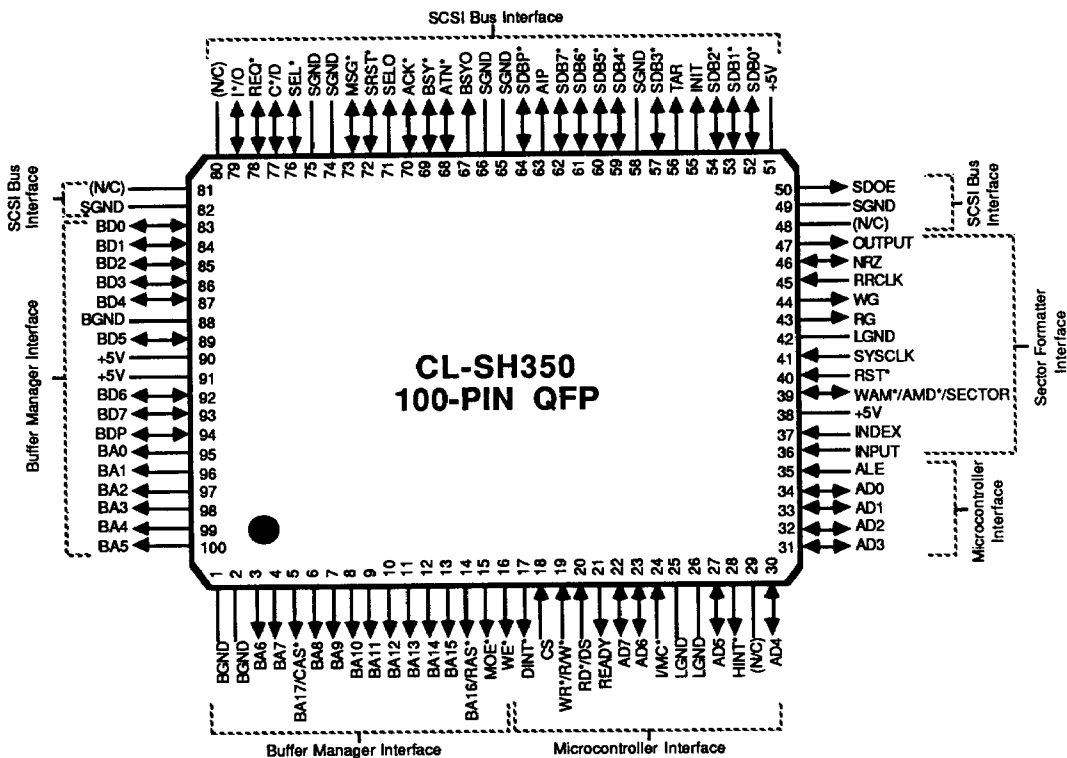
SCSI Bus Interface

(N/C) 80
I*/O 79
REQ* 78
C*/D 77
SEL* 76
SGND 75
SGND 74
MSG* 73
SRST* 72
SELO 71
ACK* 70
BSY* 69
ATN* 68
BSYO 67
SGND 66
SGND 65
SDBP* 64
AIP 63
SDB7* 62
SDB6* 61
SDB5* 60
SDB4* 59
SGND 58
SDB3* 57
TAR 56
INIT 55
SDB2* 54
SDB1* 53
SDB0* 52
+5V 51

SCSI Bus Interface

(N/C) 81
SGND 82

Buffer Manager Interface

BD0 83
BD1 84
BD2 85
BD3 86
BD4 87
BGND 88
BD5 89
+5V 90
+5V 91
BD6 92
BD7 93
BDP 94
BA0 95
BA1 96
BA2 97
BA3 98
BA4 99
BA5 100

CL-SH350
100-PIN QFP

50 SDOE
49 SGND
48 (N/C)

SCSI Bus Interface

47 OUTPUT
46 NRZ
45 RRCLK
44 WG
43 RG
42 LGND
41 SYSCLK
40 RST*
39 WAM*/AMD*/SECTOR
38 +5V
37 INDEX
36 INPUT

Sector Formatter Interface

35 ALE
34 AD0
33 AD1
32 AD2
31 AD3

Microcontroller Interface

1 BGND
2 BGND
3 BA6
4 BA7
5 BA17/CAS*
6 BA8
7 BA9
8 BA10
9 BA11
10 BA12
11 BA13
12 BA14
13 BA15
14 BA16/RAS*
15 MOE*
16 WE*
17 DINT*
18 CS
19 WR*/R/W*
20 RD*/DS
21 READY*
22 AD7
23 AD6
24 I/MC*
25 LGND
26 LGND
27 AD5
28 HINT*
29 (N/C)
30 AD4

Buffer Manager Interface

Microcontroller Interface